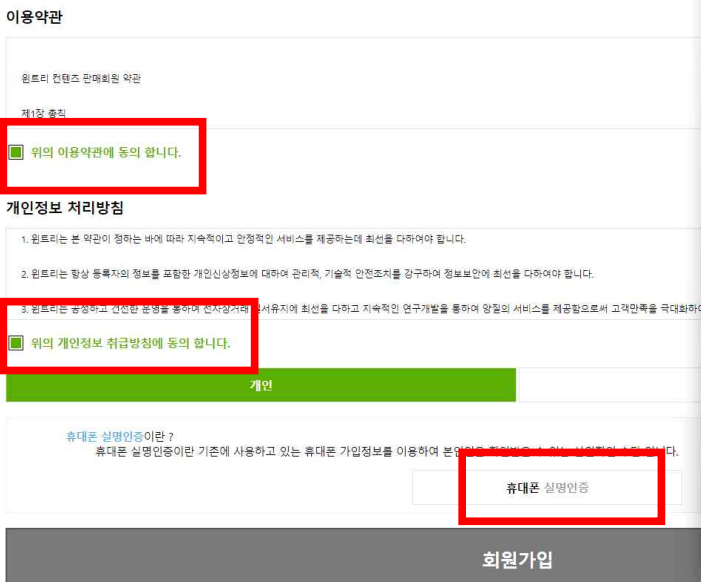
이용약관

윈트리 컨텐츠 판매회원 약관

제1장 총칙

위의 이용약관에 동의 합니다.

개인정보 처리방침

1. 윈트리는 본 약관이 정하는 바에 따라 지속적이고 안정적인 서비스를 제공하는데 최선을 다하여야 합니다.

2. 윈트리는 항상 등록자의 정보를 포함한 개인신상정보에 대하여 관리적, 기술적 안전조치를 강구하여 정보보안에 최선을 다하여야 합니다.

3. 윈트리는 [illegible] 지에 최선을 다하고 지속적인 연구개발을 통하여 양질의 서비스를 제공함으로써 고객만족을 극대화하여

위의 개인정보 취급방침에 동의 합니다.

개인

휴대폰 실명인증이란 ?
휴대폰 실명인증이란 기존에 사용하고 있는 휴대폰 가입정보를 이용하여 본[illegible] 니다.

휴대폰 실명인증

회원가입